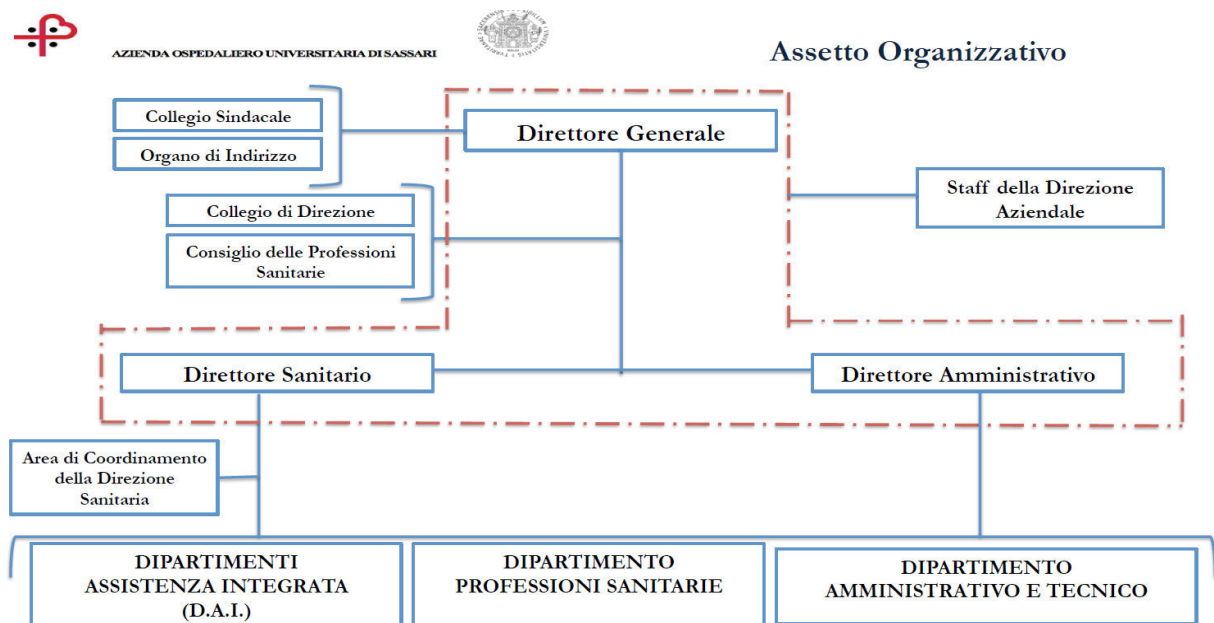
AZIENDA OSPEDALIERO UNIVERSITARIA DI SASSARI

Assetto Organizzativo

Collegio Sindacale

Organo di Indirizzo

Direttore Generale

Collegio di Direzione

Consiglio delle Professioni Sanitarie

Staff della Direzione Aziendale

Direttore Sanitario

Direttore Amministrativo

Area di Coordinamento della Direzione Sanitaria

DIPARTIMENTI ASSISTENZA INTEGRATA (D.A.I.)

DIPARTIMENTO PROFESSIONI SANITARIE

DIPARTIMENTO AMMINISTRATIVO E TECNICO